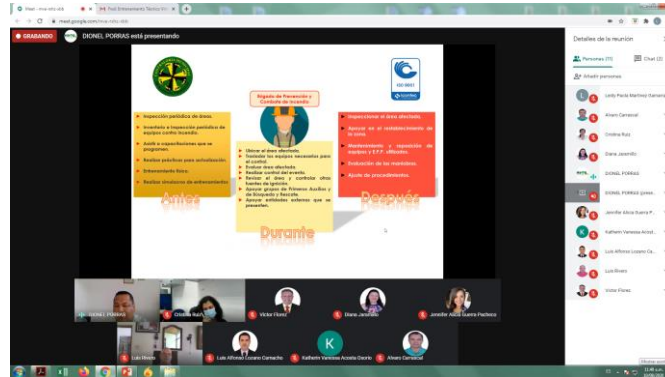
Meet - mva-xdtu-sbb

Prof. Entrenamiento Técnico Mi...

meet.google.com/mva-xdtu-sbb

GRABANDO

DIONEL PORRAS está presentando

Detalles de la reunión

Personas (11)

Chat (2)

Añadir personas

Brigada de Prevención y Control de Incendio

ISO 9001

Inspección periódica de áreas.

Inventario e inspección periódica de equipos contra incendio.

Asistir a capacitaciones que se programen.

Realizar prácticas para actualización.

Entrenamiento físico.

Realizar simulacros de entrenamiento.

Antes

Ubicar el área afectada.

Trasladar los equipos necesarios para el control.

Evaluar áreas afectadas.

Realizar control del evento.

Revisar el área y controlar otras fuentes de ignición.

Apoyar grupos de Primeros Auxilios y de Búsqueda y Rescate.

Apoyar entidades externas que se presenten.

Durante

Inspeccionar el área afectada.

Apoyar en el restablecimiento de la zona.

Mantenimiento y reposición de equipos y E.P.P. utilizados.

Evaluación de las maniobras.

Ajuste de procedimientos.

Después

DIONEL PORRAS

Cristina Ruiz

Victor Florez

Diana Jaramillo

Jennifer Alicia Guerra Pacheco

Luis Rivero

Luis Alfonso Lozano Camacho

Katherin Vanessa Acosta Osorio

Alvaro Carvajal

Leidy Paola Martínez Samaniego

Alvaro Carvajal

Cristina Ruiz

Diana Jaramillo

DIONEL PORRAS

DIONEL PORRAS (presentación)

Jennifer Alicia Guerra P...

Katherin Vanessa Acost...

Luis Alfonso Lozano Ca...

Luis Rivero

Victor Florez

12:46 a.m.